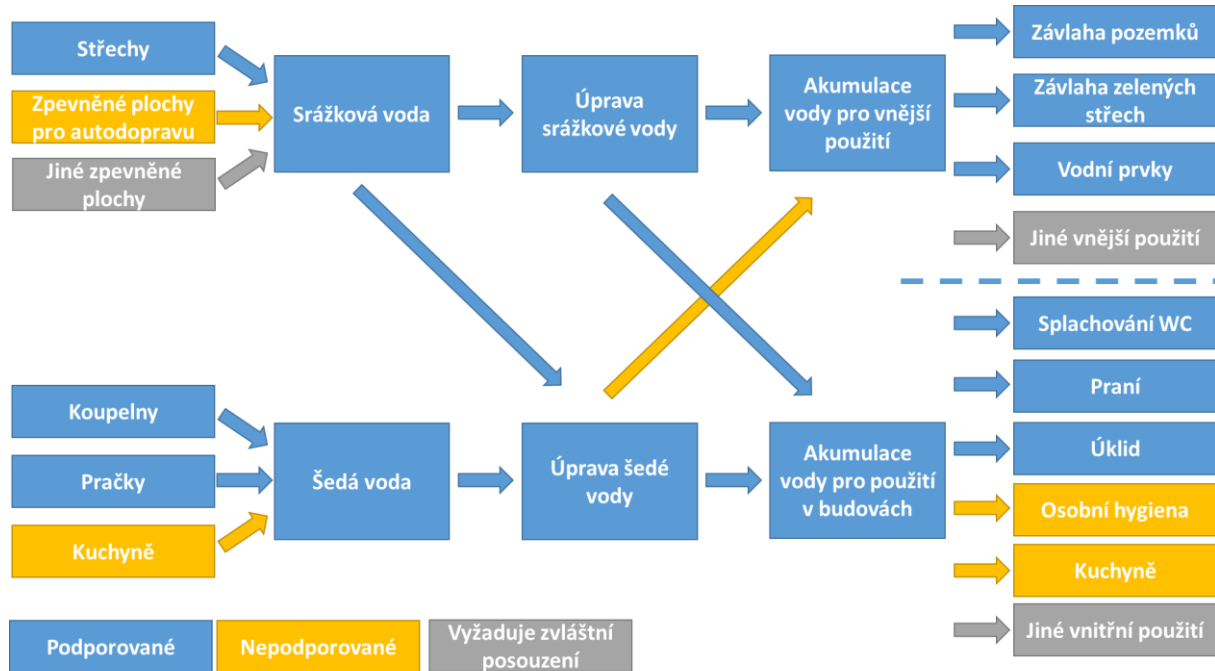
Střechy

Zpevněné plochy pro autodopravu

Jiné zpevněné plochy

Srážková voda

Úprava srážkové vody

Akumulace vody pro vnější použití

Závlaha pozemků

Závlaha zelených střech

Vodní prvky

Jiné vnější použití

Koupelny

Pračky

Kuchyně

Šedá voda

Úprava šedé vody

Akumulace vody pro použití v budovách

Splachování WC

Praní

Úklid

Osobní hygiena

Kuchyně

Jiné vnitřní použití

Podporované

Nepodporované

Vyžaduje zvláštní posouzení